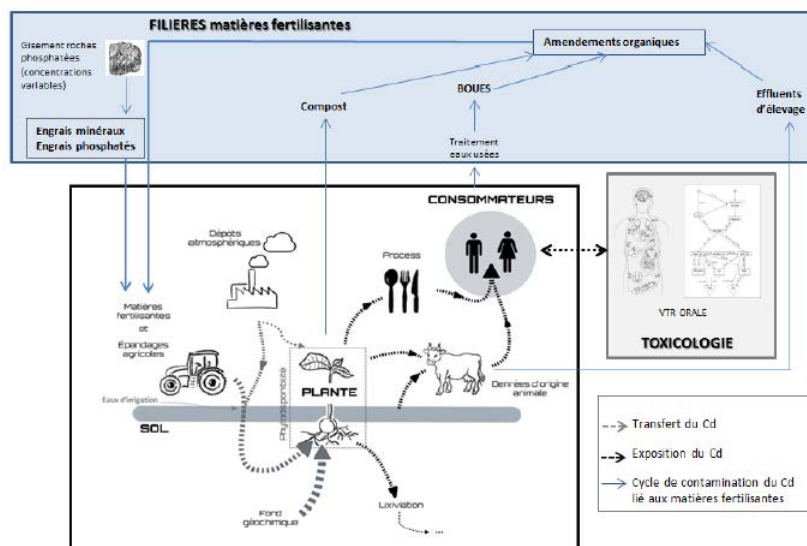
FILIERES matières fertilisantes

Gisement roches phosphatées (concentrations variables)

Amendements organiques

Compost

BOUES

Effluents d'élevage

Engrais minéraux
Engrais phosphatés

Traitement eaux usées

CONSOMMATEURS

Dépôts atmosphériques

Process

Matières fertilisantes et Épandages agricoles

PLANTE

Phytodisponibilité

Denrées d'origine animale

Eaux d'irrigation

SOL

Fond géochimique

Lixiviation

VTR ORALE

TOXICOLOGIE

Transfert du Cd

Exposition du Cd

Cycle de contamination du Cd lié aux matières fertilisantes